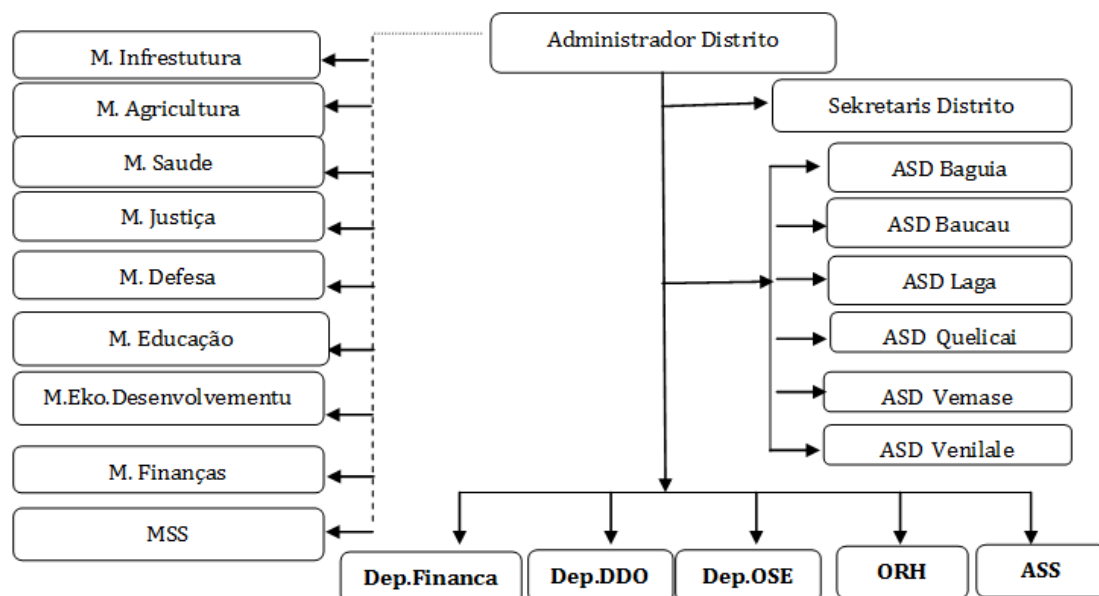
Administrador Distrito

M. Infrestutura

M. Agricultura

M. Saude

M. Justiça

M. Defesa

M. Educação

M.Eko.Desenvolvementu

M. Finanças

MSS

Sekretaris Distrito

ASD Baguia

ASD Baucau

ASD Laga

ASD Quelicai

ASD Vemase

ASD Venilale

Dep.Financa

Dep.DDO

Dep.OSE

ORH

ASS